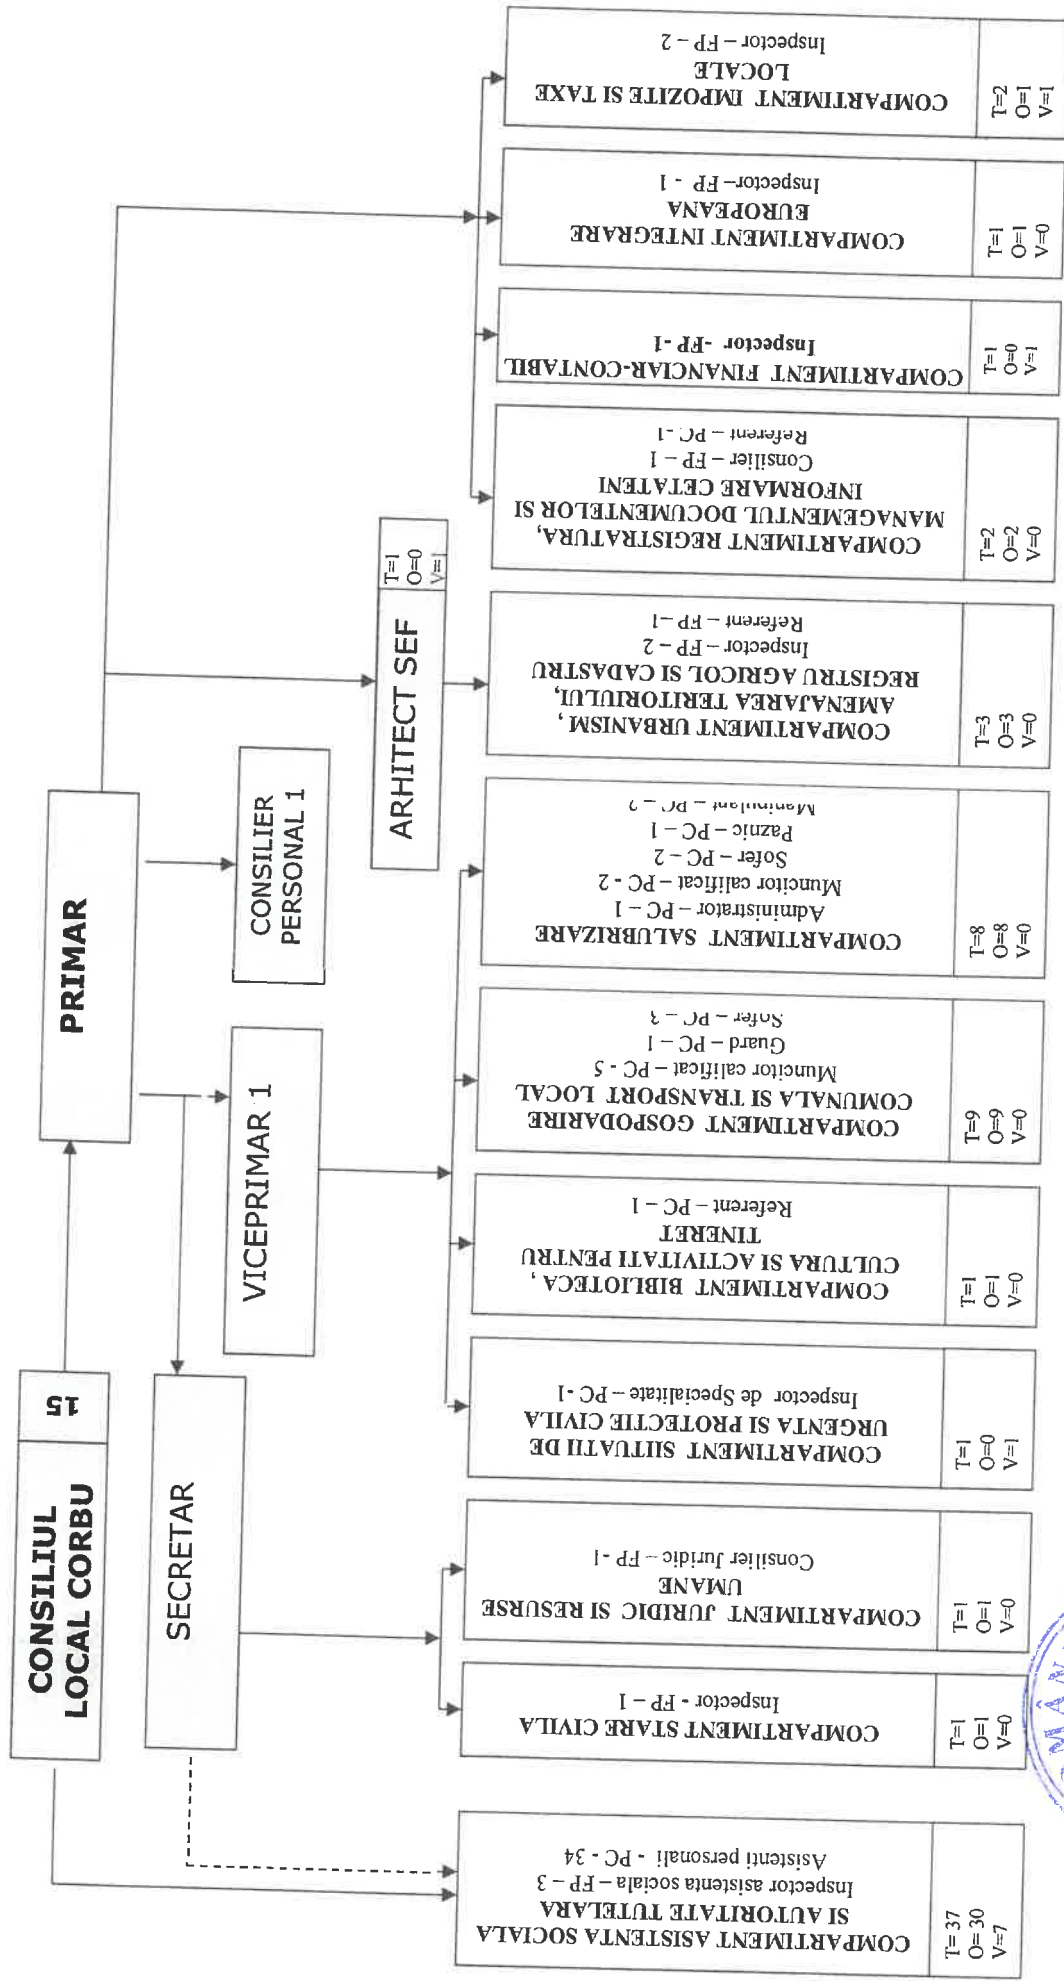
CONSILIUL LOCAL CORBU

15

SECRETAR

VICEPRIMAR 1

PRIMAR

CONSILIER PERSONAL 1

ARHITECT SEF

T=1
O=0
V=1

COMPARTIMENT IMPOZITE SI TAXE LOCALE
Inspector – FP – 2

T=2
O=1
V=1

COMPARTIMENT INTEGRARE EUROPEANA
Inspector– FP - 1

T=1
O=1
V=0

COMPARTIMENT FINANCIAR-CONTABIL
Inspector -FP -1

T=1
O=0
V=1

COMPARTIMENT REGISTRATURA, MANAGEMENTUL DOCUMENTELOR SI INFORMARE CETATENI
Consilier – FP – 1
Referent – PC -1

T=2
O=2
V=0

COMPARTIMENT URBANISM , AMENAJAREA TERITORIULUI, REGISTRU AGRICOL SI CADASTRU
Inspector – FP – 2
Referent – FP -1

T=3
O=3
V=0

COMPARTIMENT SALUBRIZARE
Administrator – PC – 1
Muncitor calificat – PC - 2
Sofer – PC – 2
Paznic – PC – 1
Manipulant – PC – 2

T=8
O=8
V=0

COMPARTIMENT GOSPODARIRE COMUNALA SI TRANSPORT LOCAL
Muncitor calificat – PC - 5
Guard – PC – 1
Sofer – PC – 3

T=9
O=9
V=0

COMPARTIMENT BIBLIOTECA , CULTURA SI ACTIVITATI PENTRU TINERET
Referent – PC – 1

T=1
O=1
V=0

COMPARTIMENT SITUATII DE URGENTA SI PROTECTIE CIVILA
Inspector de Specialitate – PC -1

T=1
O=0
V=1

COMPARTIMENT JURIDIC SI RESURSE UMANE
Consilier Juridic – FP -1

T=1
O=1
V=0

COMPARTIMENT STARE CIVILA
Inspector - FP – 1

T=1
O=1
V=0

COMPARTIMENT ASISTENTA SOCIALA SI AUTORITATE TUTELARA
Inspector asistenta sociala – FP – 3
Asistenti personali - PC - 34

T= 37
O= 30
V=7